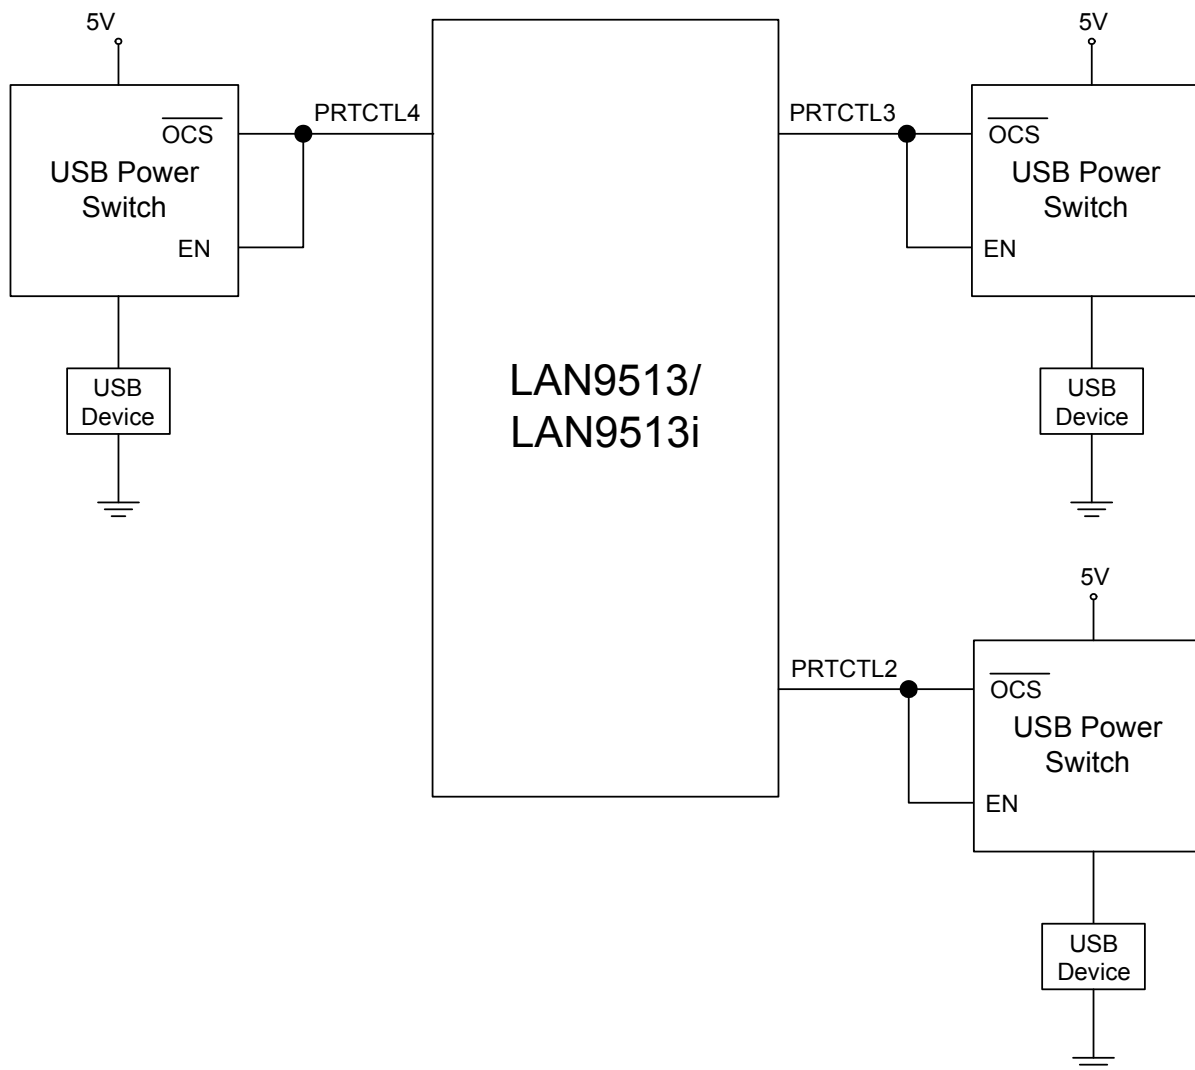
5V

$\overline{OCS}$
USB Power Switch
EN

PRTCTL4

USB Device

LAN9513/ LAN9513i

5V

PRTCTL3

$\overline{OCS}$
USB Power Switch
EN

USB Device

5V

PRTCTL2

$\overline{OCS}$
USB Power Switch
EN

USB Device